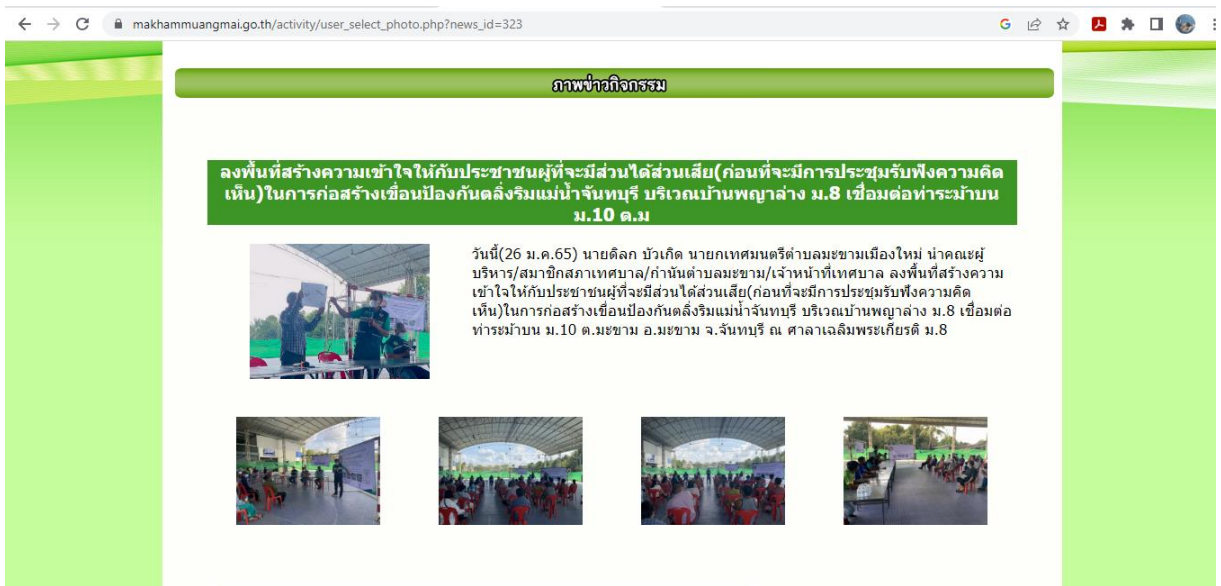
makhammuangmai.go.th/activity/user_select_photo.php?news_id=323

ภาพข่าวกิจกรรม

ลงพื้นที่สร้างความเข้าใจให้กับประชาชนผู้ที่จะมีส่วนได้ส่วนเสีย(ก่อนที่จะมีการประชุมรับฟังความคิดเห็น)ในการก่อสร้างเขื่อนป้องกันตลิ่งริมแม่น้ำจันทบุรี บริเวณบ้านพญาล่าง ม.8 เชื่อมต่อท่าระม้าบน ม.10 ต.ม

วันนี้(26 ม.ค.65) นายดิลก บัวเกิด นายกเทศมนตรีตำบลมะขามเมืองใหม่ นำคณะผู้บริหาร/สมาชิกสภาเทศบาล/กำนันตำบลมะขาม/เจ้าหน้าที่เทศบาล ลงพื้นที่สร้างความเข้าใจให้กับประชาชนผู้ที่จะมีส่วนได้ส่วนเสีย(ก่อนที่จะมีการประชุมรับฟังความคิดเห็น)ในการก่อสร้างเขื่อนป้องกันตลิ่งริมแม่น้ำจันทบุรี บริเวณบ้านพญาล่าง ม.8 เชื่อมต่อท่าระม้าบน ม.10 ต.มะขาม อ.มะขาม จ.จันทบุรี ณ ศาลาเฉลิมพระเกียรติ ม.8